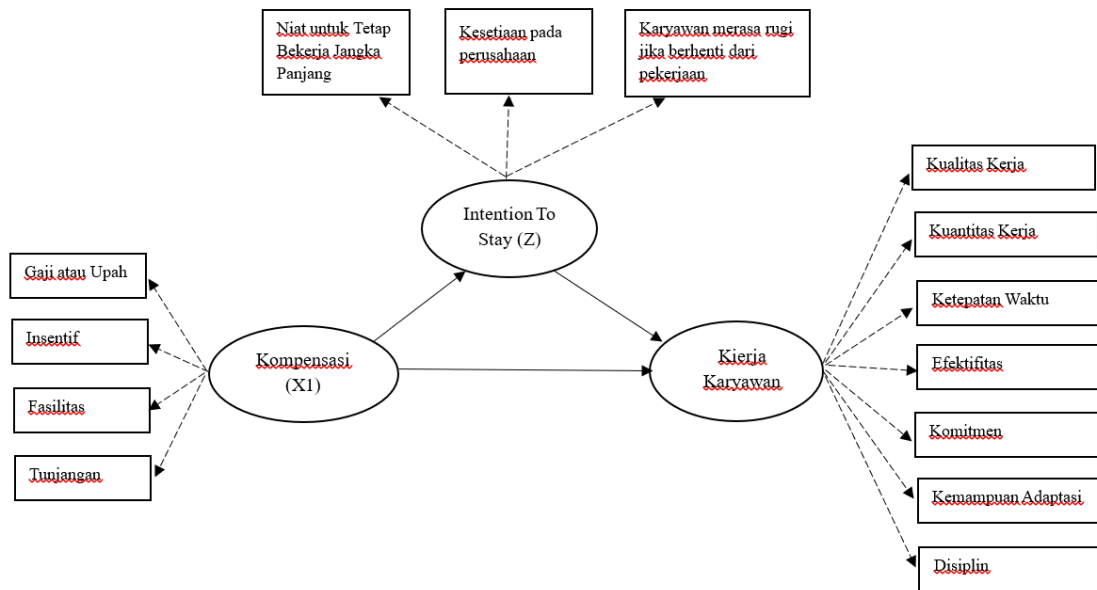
Niat untuk Tetap Bekerja Jangka Panjang

Kesetiaan pada perusahaan

Karyawan merasa rugi jika berhenti dari pekerjaan

Intention To Stay (Z)

Kualitas Kerja

Kuantitas Kerja

Ketepatan Waktu

Efektifitas

Komitmen

Kemampuan Adaptasi

Disiplin

Gaji atau Upah

Insentif

Fasilitas

Tunjangan

Kompensasi (X1)

Kierja Karyawan